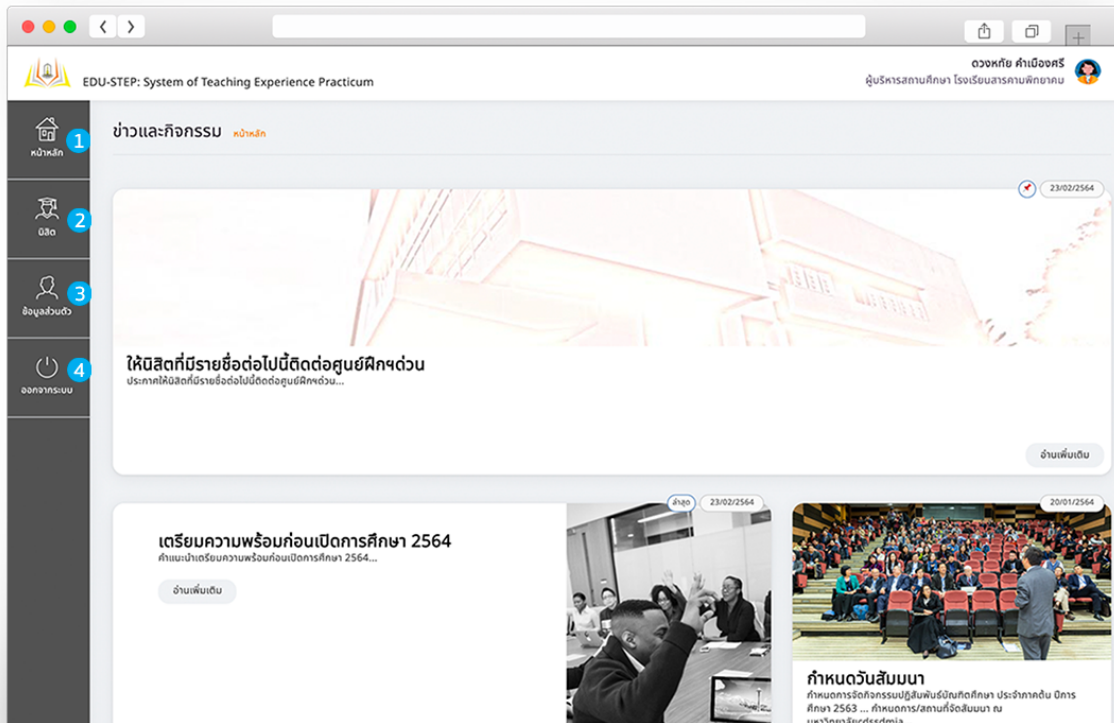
EDU-STEP: System of Teaching Experience Practicum

ดวงหทัย คำเมืองศรี
ผู้บริหารสถานศึกษา โรงเรียนสารคามพิทยาคม

หน้าหลัก 1

นิสิต 2

ข้อมูลส่วนตัว 3

ออกจากระบบ 4

ข่าวและกิจกรรม หน้าหลัก

23/02/2564

ให้นิสิตที่มีรายชื่อต่อไปนี้ติดต่อศูนย์ฝึกฯด่วน
ประกาศให้นิสิตที่มีรายชื่อต่อไปนี้ติดต่อศูนย์ฝึกฯด่วน...

อ่านเพิ่มเติม

ล่าสุด 23/02/2564

เตรียมความพร้อมก่อนเปิดการศึกษา 2564
คำแนะนำเตรียมความพร้อมก่อนเปิดการศึกษา 2564...

อ่านเพิ่มเติม

20/01/2564

กำหนดวันสัมมนา
กำหนดการจัดกิจกรรมปฏิสัมพันธ์บัณฑิตศึกษา ประจำภาคต้น ปีการศึกษา 2563 ... กำหนดการ/สถานที่จัดสัมมนา ณ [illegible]